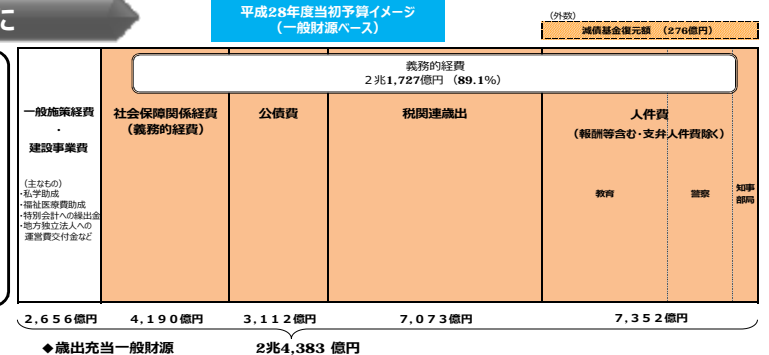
こ

平成28年度当初予算イメージ
（一般財源ベース）

（外数）
減債基金復元額 （276億円）

義務的経費
2兆1,727億円 （89.1%）

| 一般施策経費・建設事業費 | 社会保障関係経費（義務的経費） | 公債費 | 税関連歳出 | 人件費（報酬等含む・支弁人件費除く） |
|---|---|---|---|---|
| （主なもの）・私学助成・福祉医療費助成・特別会計への繰出金・地方独立法人への運営費交付金など | | | | 教育 警察 知事部局 |
| 2,656億円 | 4,190億円 | 3,112億円 | 7,073億円 | 7,352億円 |

◆歳出充当一般財源　2兆4,383 億円